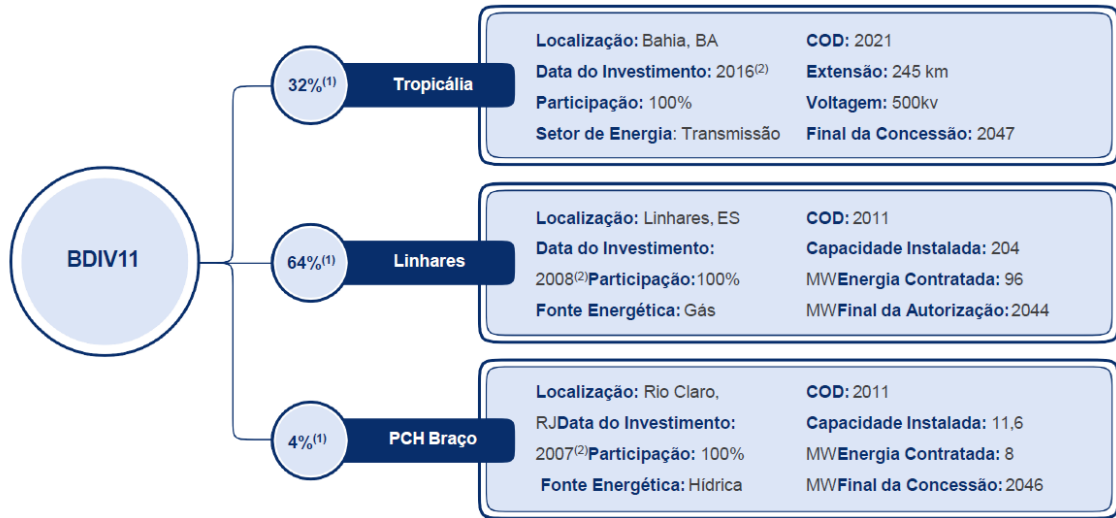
BDIV11

32%$^{(1)}$ Tropicália

Localização: Bahia, BA
Data do Investimento: 2016$^{(2)}$
Participação: 100%
Setor de Energia: Transmissão

COD: 2021
Extensão: 245 km
Voltagem: 500kv
Final da Concessão: 2047

64%$^{(1)}$ Linhares

Localização: Linhares, ES
Data do Investimento: 2008$^{(2)}$Participação:100%
Fonte Energética: Gás

COD: 2011
Capacidade Instalada: 204 MWEnergia Contratada: 96 MWFinal da Autorização: 2044

4%$^{(1)}$ PCH Braço

Localização: Rio Claro, RJData do Investimento: 2007$^{(2)}$Participação: 100%
Fonte Energética: Hídrica

COD: 2011
Capacidade Instalada: 11,6 MWEnergia Contratada: 8 MWFinal da Concessão: 2046